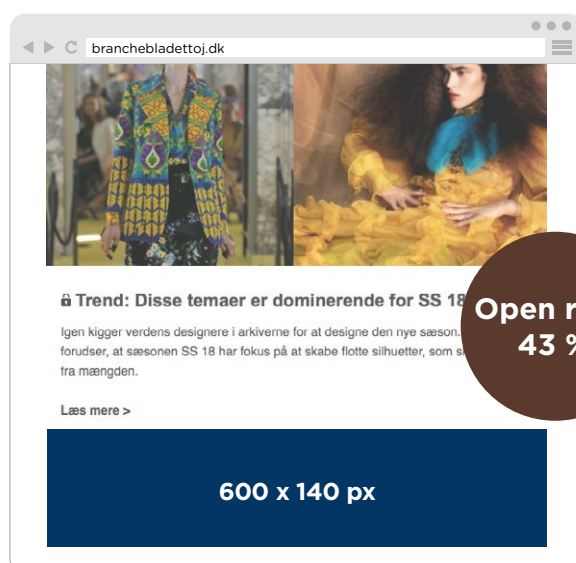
branchebladettoj.dk

Trend: Disse temaer er dominerende for SS 18

Igen kigger verdens designere i arkiverne for at designe den nye sæson. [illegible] forudser, at sæsonen SS 18 har fokus på at skabe flotte silhuetter, som s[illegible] fra mængden.

Læs mere >

Open r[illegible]
43 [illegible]

600 x 140 px